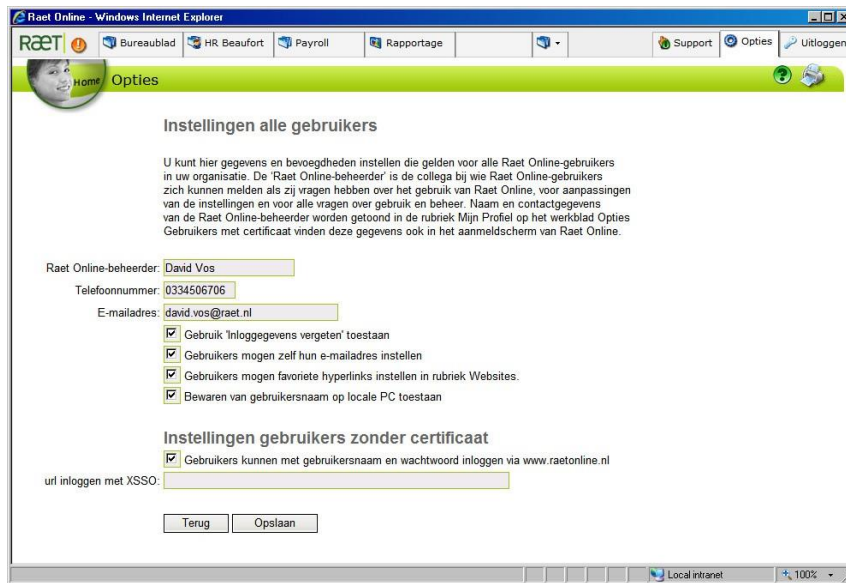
Raet Online - Windows Internet Explorer

RAET Bureaublad HR Beaufort Payroll Rapportage Support Opties Uitloggen

Home Opties

Instellingen alle gebruikers

U kunt hier gegevens en bevoegdheden instellen die gelden voor alle Raet Online-gebruikers in uw organisatie. De 'Raet Online-beheerder' is de collega bij wie Raet Online-gebruikers zich kunnen melden als zij vragen hebben over het gebruik van Raet Online, voor aanpassingen van de instellingen en voor alle vragen over gebruik en beheer. Naam en contactgegevens van de Raet Online-beheerder worden getoond in de rubriek Mijn Profiel op het werkblad Opties Gebruikers met certificaat vinden deze gegevens ook in het aanmeldscherm van Raet Online.

Raet Online-beheerder: David Vos

Telefoonnummer: 0334506706

E-mailadres: david.vos@raet.nl

Gebruik 'Inloggegevens vergeten' toestaan

Gebruikers mogen zelf hun e-mailadres instellen

Gebruikers mogen favoriete hyperlinks instellen in rubriek Websites.

Bewaren van gebruikersnaam op locale PC toestaan

Instellingen gebruikers zonder certificaat

Gebruikers kunnen met gebruikersnaam en wachtwoord inloggen via www.raetonline.nl

url inloggen met XSSO:

Terug Opslaan

Local intranet 100%